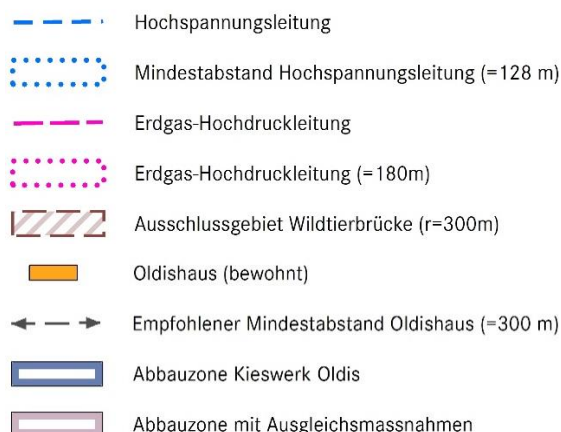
Hochspannungsleitung

Mindestabstand Hochspannungsleitung (=128 m)

Erdgas-Hochdruckleitung

Erdgas-Hochdruckleitung (=180m)

Ausschlussgebiet Wildtierbrücke (r=300m)

Oldishaus (bewohnt)

Empfohlener Mindestabstand Oldishaus (=300 m)

Abbauzone Kieswerk Oldis

Abbauzone mit Ausgleichsmassnahmen